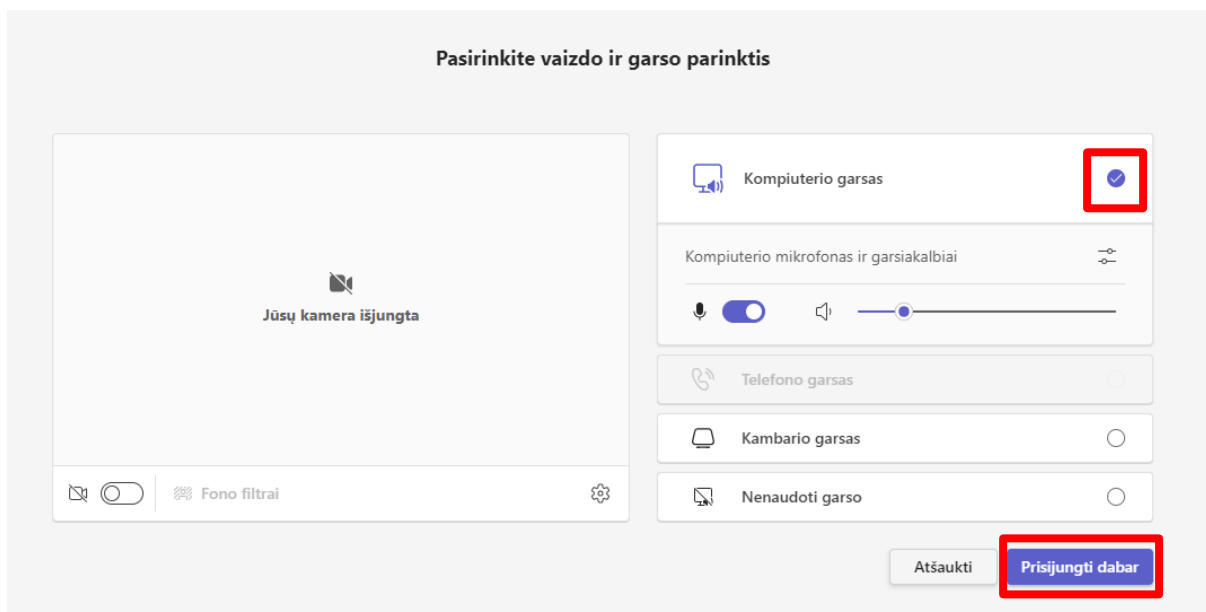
Pasirinkite vaizdo ir garso parinktis

Jūsų kamera išjungta

Fono filtrai

Kompiuterio garsas

Kompiuterio mikrofonas ir garsiakalbiai

Telefono garsas

Kambario garsas

Nenaudoti garso

Atšaukti

Prisijungti dabar